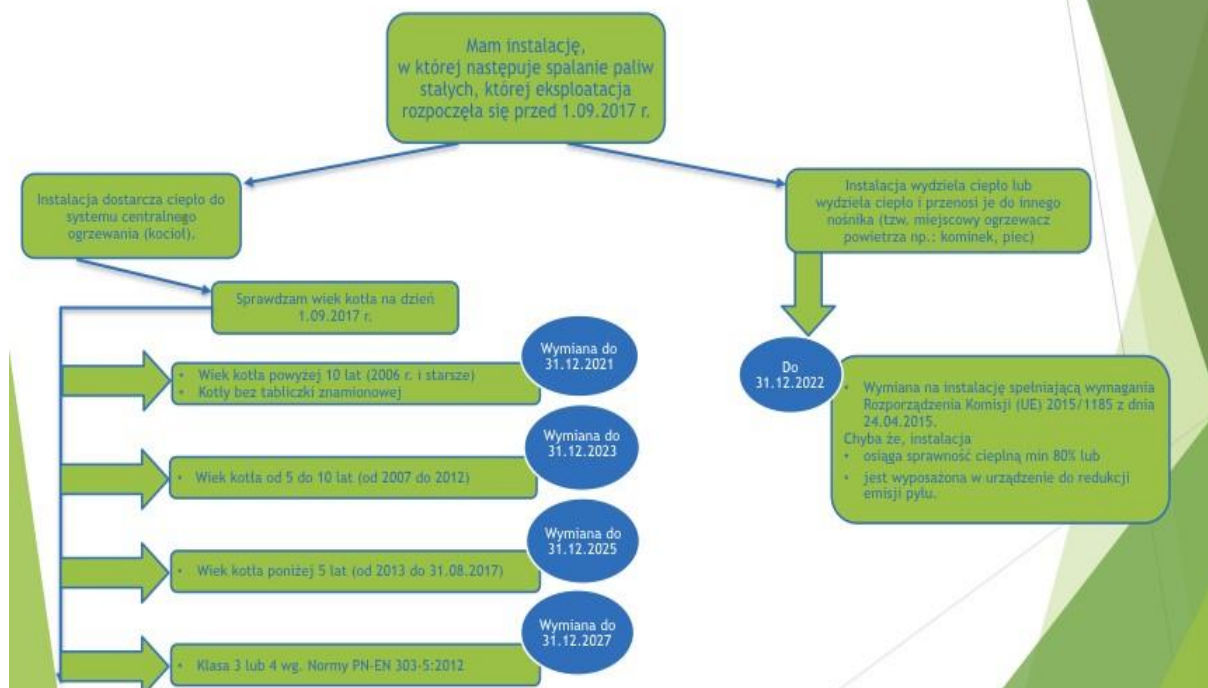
Mam instalację, w której następuje spalanie paliw stałych, której eksploatacja rozpoczęła się przed 1.09.2017 r.

Instalacja dostarcza ciepło do systemu centralnego ogrzewania (kocioł).

Instalacja wydziela ciepło lub wydziela ciepło i przenosi je do innego nośnika (tzw. miejscowy ogrzewacz powietrza np.: kominek, piec)

Sprawdzam wiek kotła na dzień 1.09.2017 r.

Wymiana do 31.12.2021

- Wiek kotła powyżej 10 lat (2006 r. i starsze)
- Kotły bez tabliczki znamionowej

Wymiana do 31.12.2023

- Wiek kotła od 5 do 10 lat (od 2007 do 2012)

Wymiana do 31.12.2025

- Wiek kotła poniżej 5 lat (od 2013 do 31.08.2017)

Wymiana do 31.12.2027

- Klasa 3 lub 4 wg. Normy PN-EN 303-5:2012

Do 31.12.2022

- Wymiana na instalację spełniającą wymagania Rozporządzenia Komisji (UE) 2015/1185 z dnia 24.04.2015.

Chyba że, instalacja
- osiąga sprawność cieplną min 80% lub
- jest wyposażona w urządzenie do redukcji emisji pyłu.